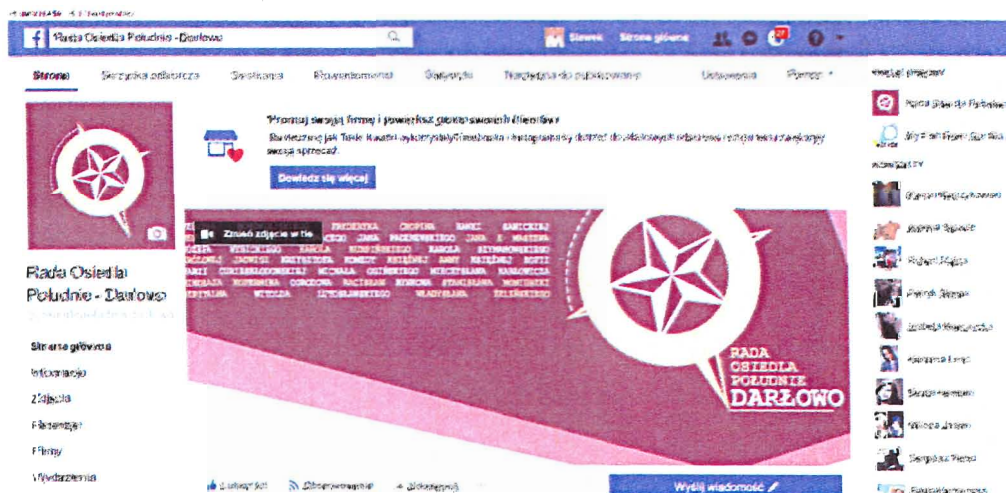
Rada Osiedla Południe - Darłowo

Strona główna

Strona

Skrzynka odbiorcza

Statystyki

Powiadomienia

Narzędzia do publikowania

Ustawienia

Pomoc

Promuj swoją firmę i powiększ grono swoich klientów

Dowiedz się więcej

Zmień zdjęcie w tle

RADA OSIEDLA POŁUDNIE DARŁOWO

Rada Osiedla Południe - Darłowo

Strona główna

Informacje

Zdjęcia

Filmy

Wydarzenia

Lubisz to!

Obserwujesz

Udostępnij

Wyślij wiadomość